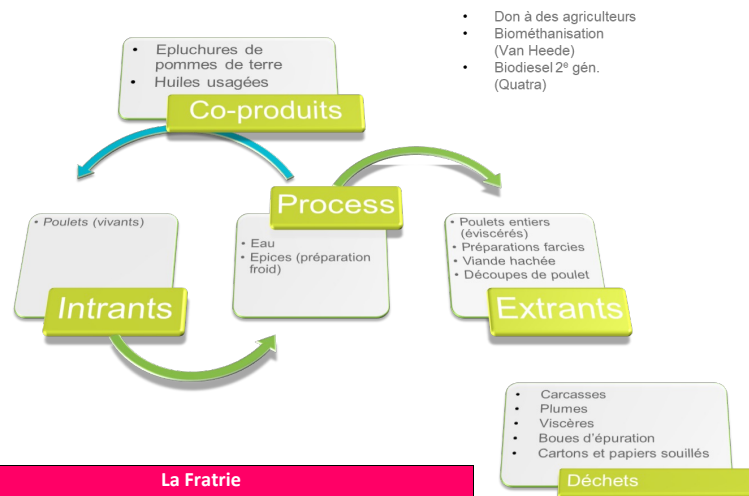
• Don à des agriculteurs
• Biométhanisation (Van Heede)
• Biodiesel 2$^{e}$ gén. (Quatra)

• Epluchures de pommes de terre
• Huiles usagées

Co-produits

Process

• Poulets (vivants)

Intrants

• Eau
• Epices (préparation froid)

• Poulets entiers (éviscérés)
• Préparations farcies
• Viande hachée
• Découpes de poulet

Extrants

• Carcasses
• Plumes
• Viscères
• Boues d'épuration
• Cartons et papiers souillés

Déchets

La Fratrie